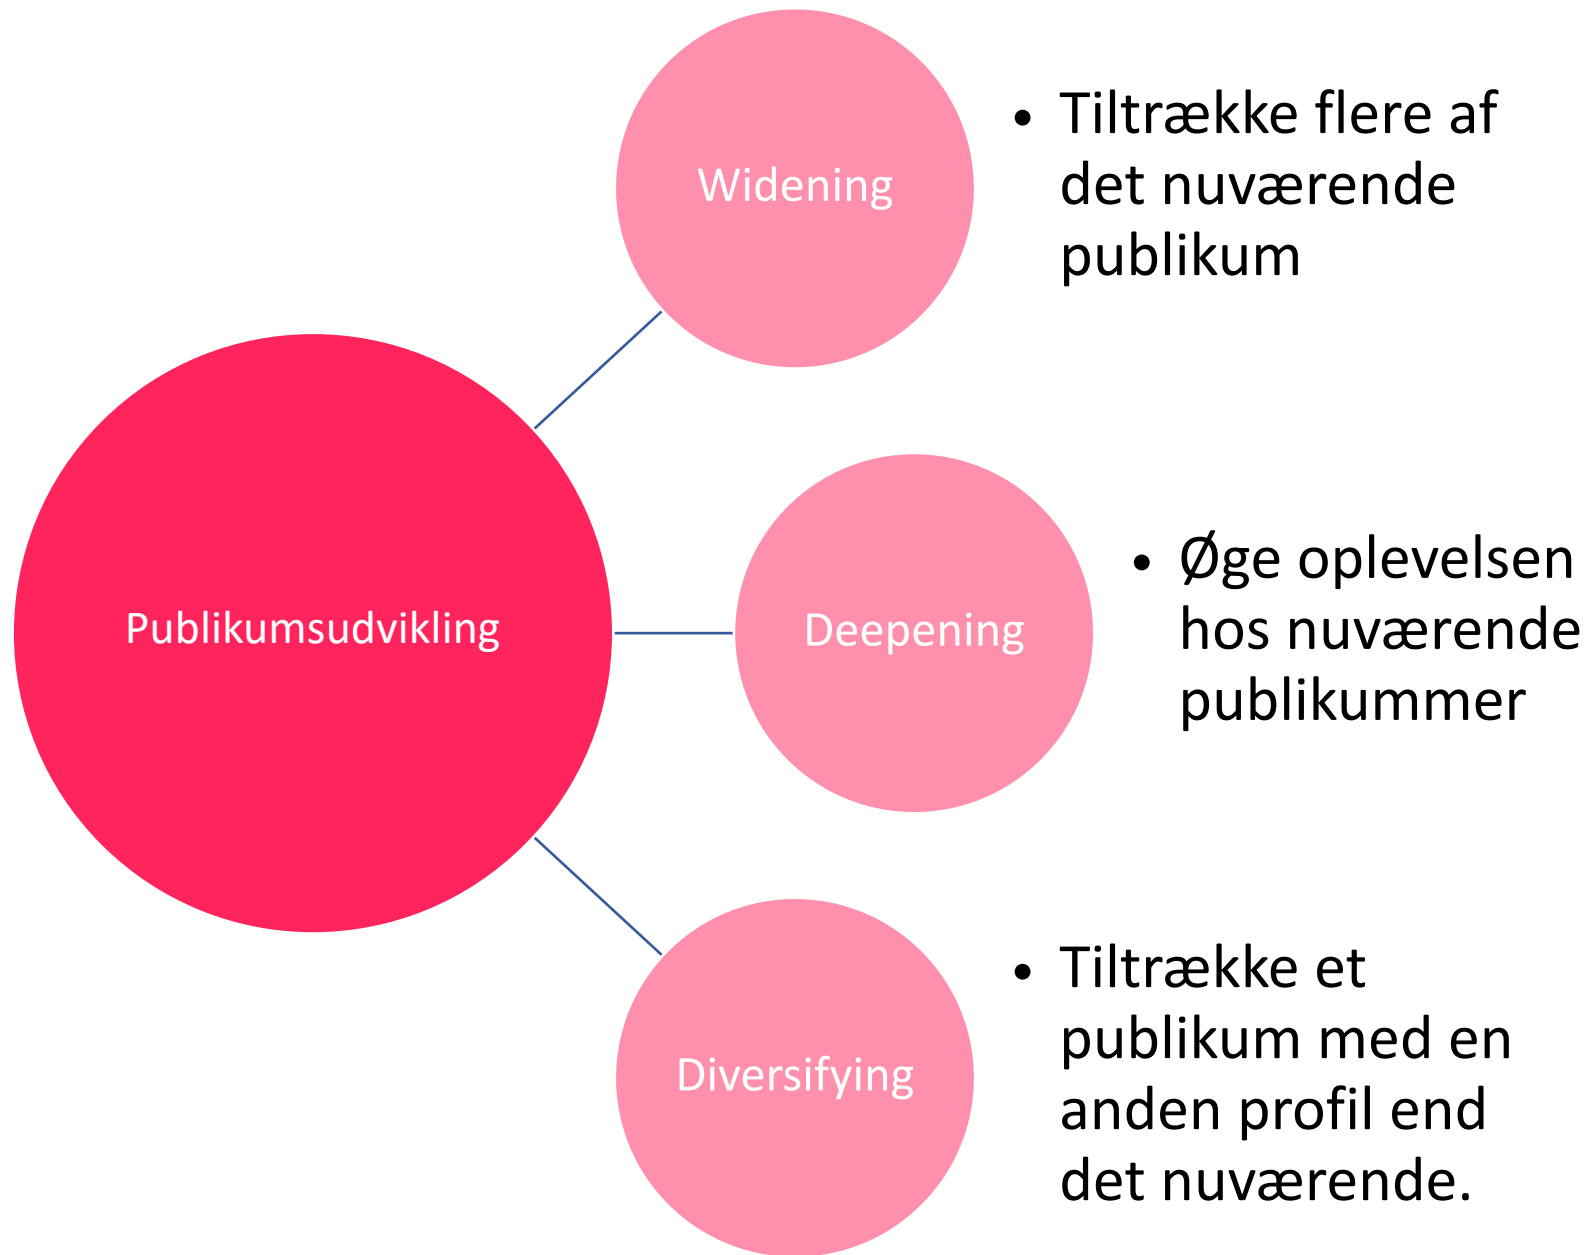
Publikumsudvikling

Widening

• Tiltrække flere af det nuværende publikum

Deepening

• Øge oplevelsen hos nuværende publikummer

Diversifying

• Tiltrække et publikum med en anden profil end det nuværende.